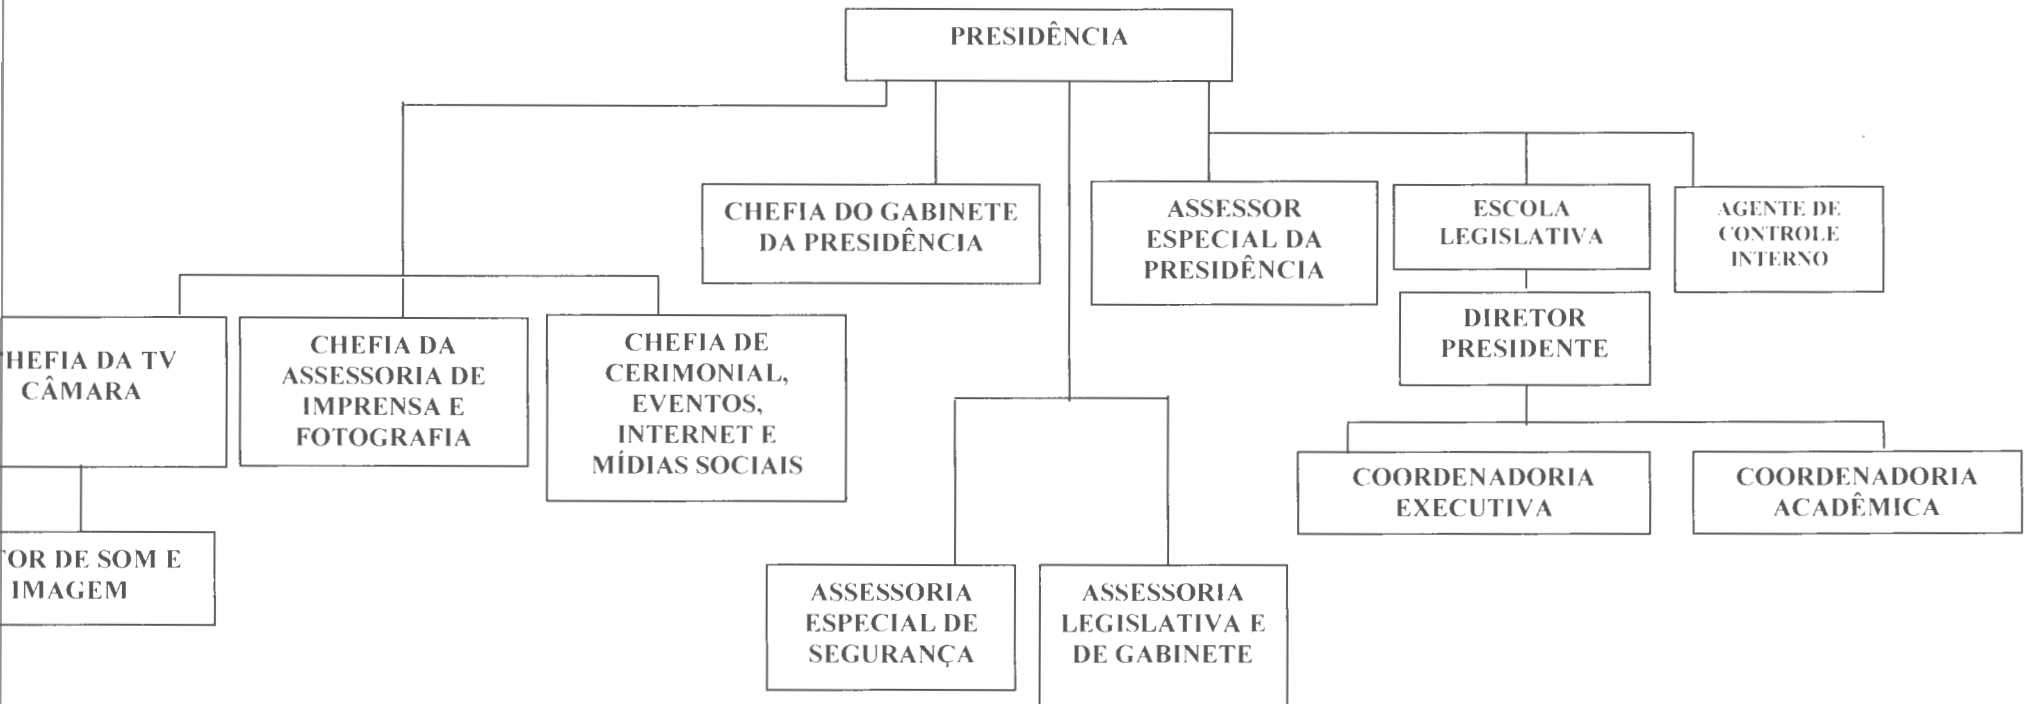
PRESIDÊNCIA

CHEFIA DO GABINETE DA PRESIDÊNCIA

ASSESSOR ESPECIAL DA PRESIDÊNCIA

ESCOLA LEGISLATIVA

AGENTE DE CONTROLE INTERNO

HEFIA DA TV CÂMARA

CHEFIA DA ASSESSORIA DE IMPRENSA E FOTOGRAFIA

CHEFIA DE CERIMONIAL, EVENTOS, INTERNET E MÍDIAS SOCIAIS

DIRETOR PRESIDENTE

COORDENADORIA EXECUTIVA

COORDENADORIA ACADÊMICA

TOR DE SOM E IMAGEM

ASSESSORIA ESPECIAL DE SEGURANÇA

ASSESSORIA LEGISLATIVA E DE GABINETE